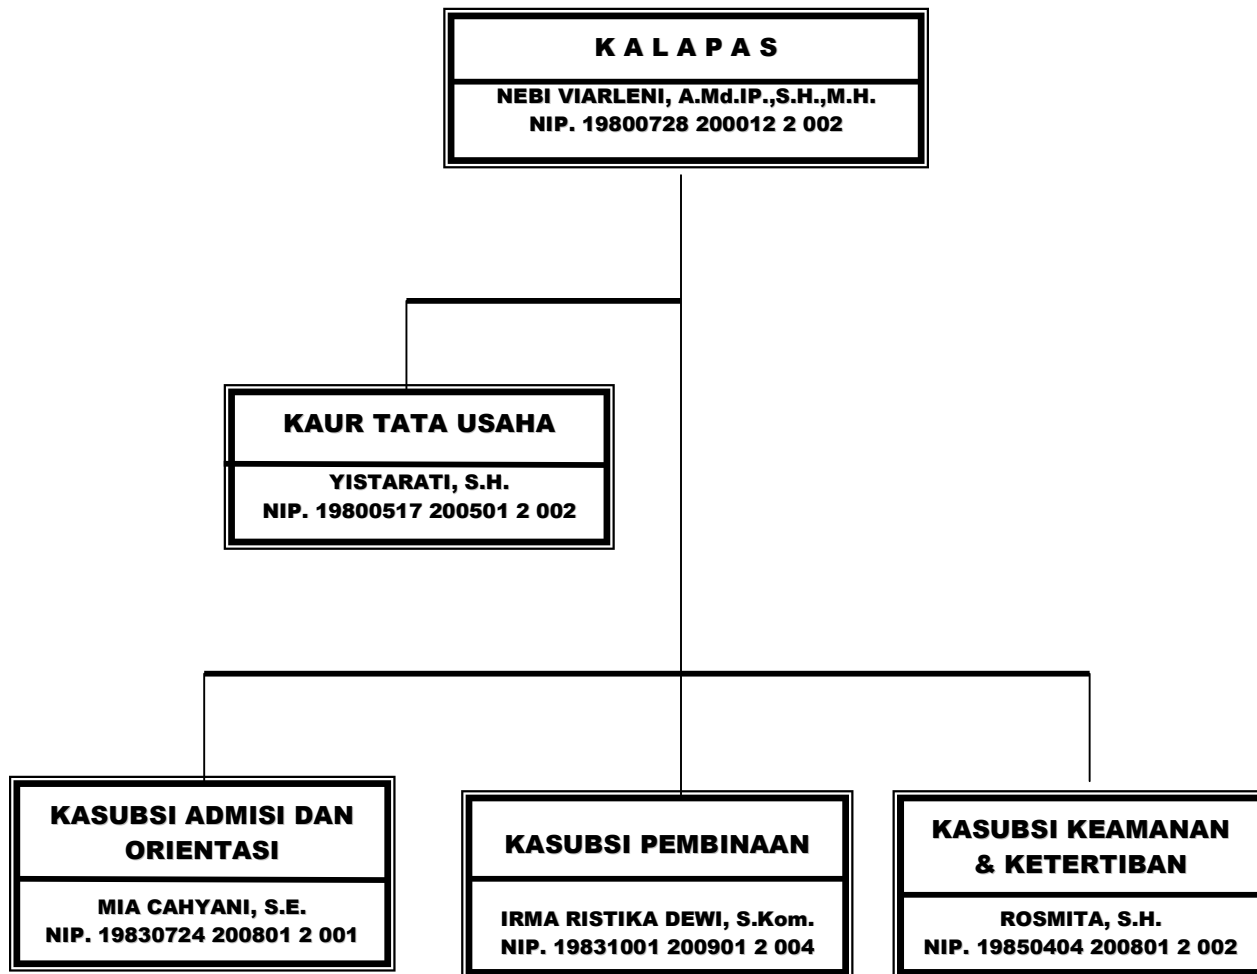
K A L A P A S

NEBI VIARLENI, A.Md.IP.,S.H.,M.H.
NIP. 19800728 200012 2 002

KAUR TATA USAHA

YISTARATI, S.H.
NIP. 19800517 200501 2 002

KASUBSI ADMISI DAN ORIENTASI

MIA CAHYANI, S.E.
NIP. 19830724 200801 2 001

KASUBSI PEMBINAAN

IRMA RISTIKA DEWI, S.Kom.
NIP. 19831001 200901 2 004

KASUBSI KEAMANAN & KETERTIBAN

ROSMITA, S.H.
NIP. 19850404 200801 2 002